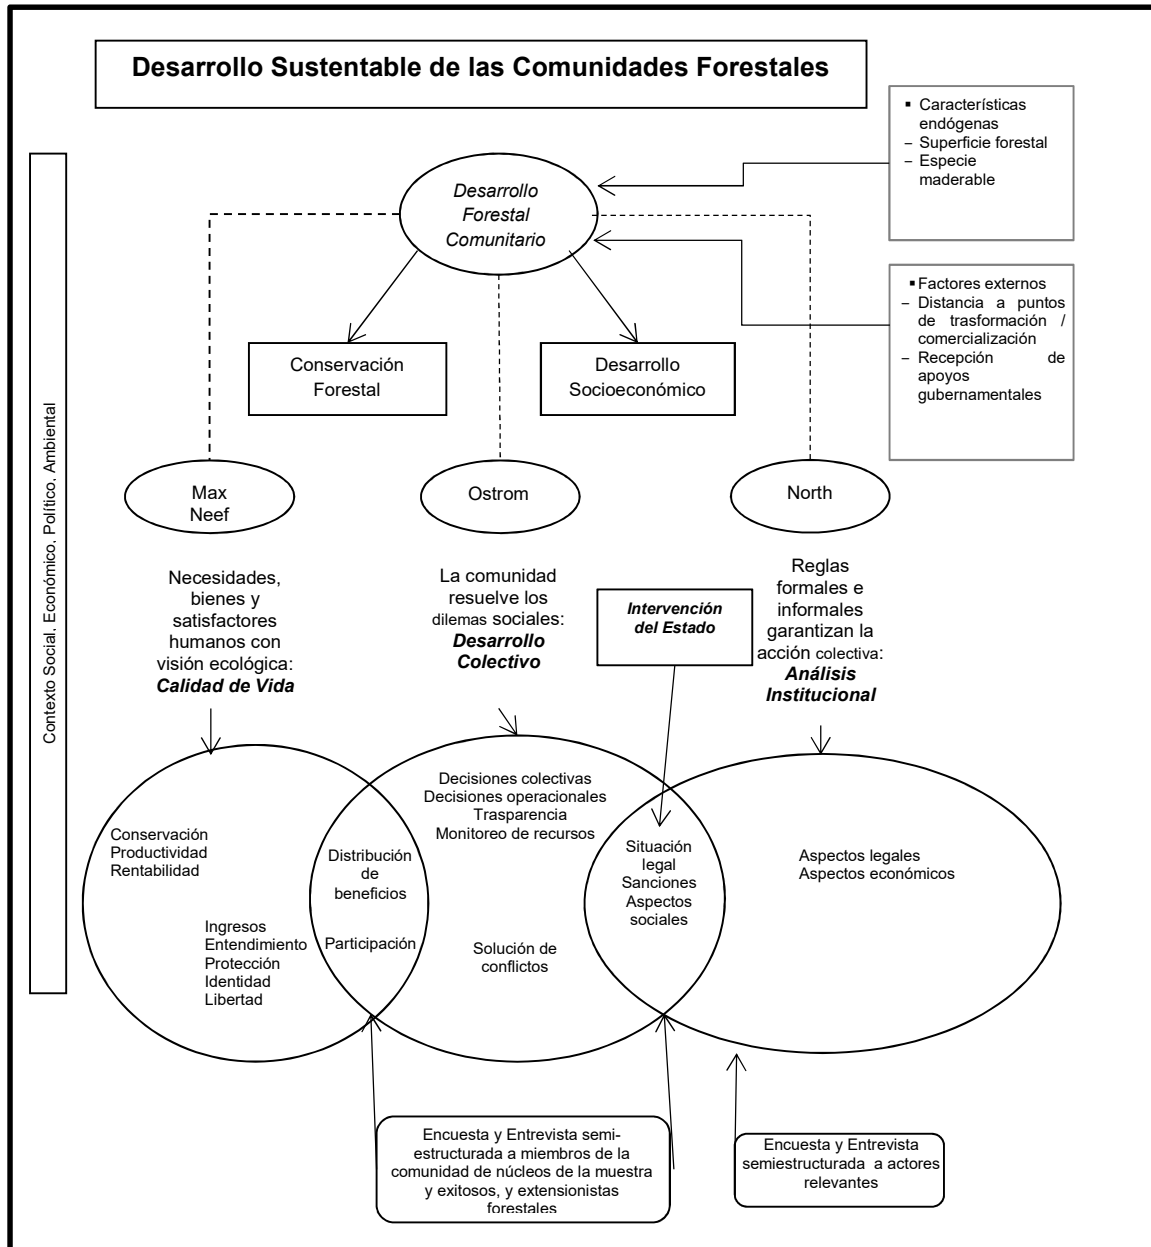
Desarrollo Sustentable de las Comunidades Forestales

Contexto Social. Económico. Político. Ambiental

▪ Características endógenas
– Superficie forestal
– Especie maderable

Desarrollo Forestal Comunitario

▪ Factores externos
– Distancia a puntos de trasformación / comercialización
– Recepción de apoyos gubernamentales

Conservación Forestal

Desarrollo Socioeconómico

Max Neef

Ostrom

North

Necesidades, bienes y satisfactores humanos con visión ecológica: **Calidad de Vida**

La comunidad resuelve los dilemas sociales: **Desarrollo Colectivo**

Intervención del Estado

Reglas formales e informales garantizan la acción colectiva: **Análisis Institucional**

Conservación
Productividad
Rentabilidad

Ingresos
Entendimiento
Protección
Identidad
Libertad

Distribución de beneficios

Participación

Decisiones colectivas
Decisiones operacionales
Trasparencia
Monitoreo de recursos

Solución de conflictos

Situación legal
Sanciones
Aspectos sociales

Aspectos legales
Aspectos económicos

Encuesta y Entrevista semiestructurada a miembros de la comunidad de núcleos de la muestra y exitosos, y extensionistas forestales

Encuesta y Entrevista semiestructurada a actores relevantes